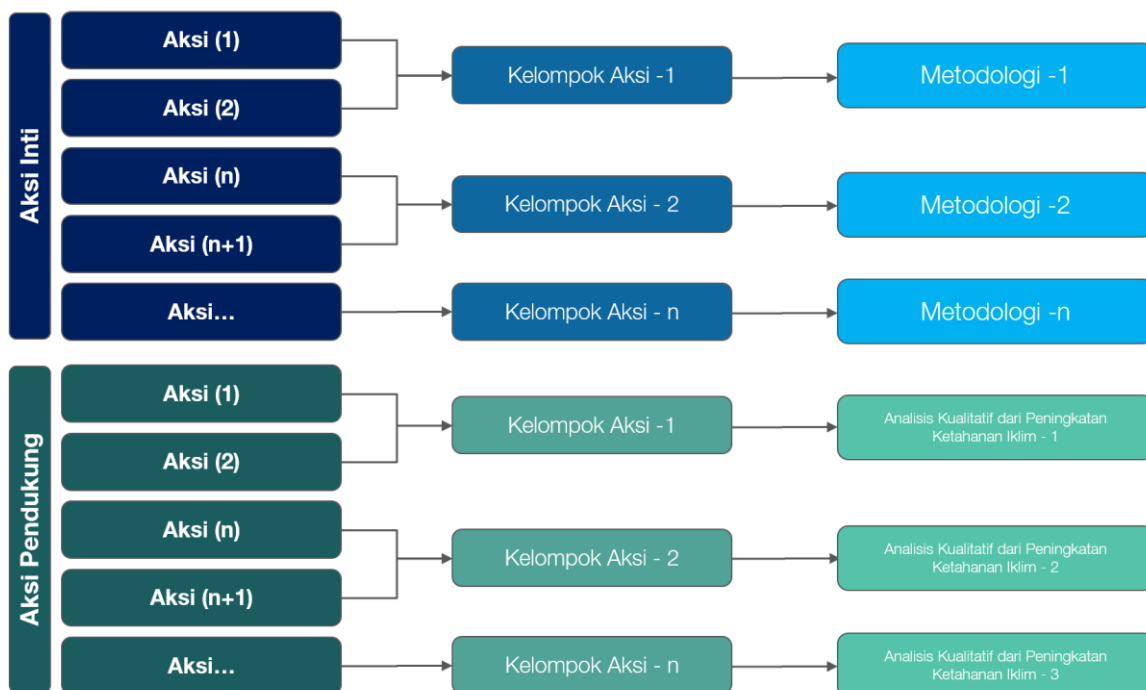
Aksi Inti

Aksi (1)

Aksi (2)

Kelompok Aksi -1

Metodologi -1

Aksi (n)

Aksi (n+1)

Kelompok Aksi - 2

Metodologi -2

Aksi…

Kelompok Aksi - n

Metodologi -n

Aksi Pendukung

Aksi (1)

Aksi (2)

Kelompok Aksi -1

Analisis Kualitatif dari Peningkatan Ketahanan Iklim - 1

Aksi (n)

Aksi (n+1)

Kelompok Aksi - 2

Analisis Kualitatif dari Peningkatan Ketahanan Iklim - 2

Aksi…

Kelompok Aksi - n

Analisis Kualitatif dari Peningkatan Ketahanan Iklim - 3